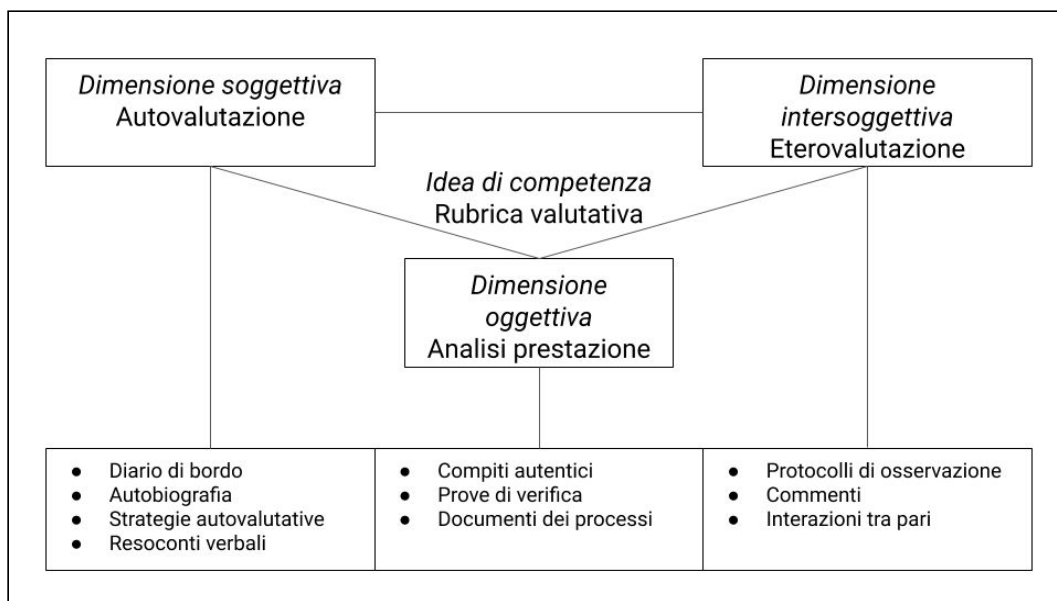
Dimensione soggettiva
Autovalutazione

Dimensione intersoggettiva
Eterovalutazione

Idea di competenza
Rubrica valutativa

Dimensione oggettiva
Analisi prestazione

- Diario di bordo
- Autobiografia
- Strategie autovalutative
- Resoconti verbali

- Compiti autentici
- Prove di verifica
- Documenti dei processi

- Protocolli di osservazione
- Commenti
- Interazioni tra pari